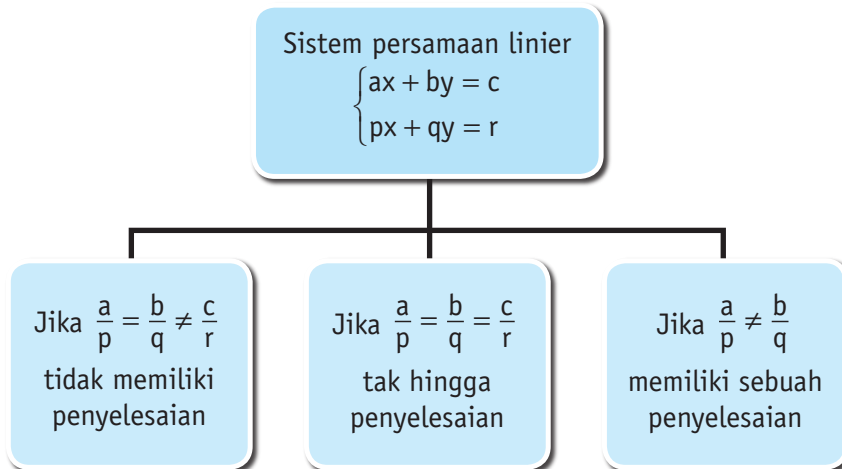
Sistem persamaan linier
$\begin{cases} ax + by = c \\ px + qy = r \end{cases}$

Jika $\frac{a}{p} = \frac{b}{q} \neq \frac{c}{r}$
tidak memiliki penyelesaian

Jika $\frac{a}{p} = \frac{b}{q} = \frac{c}{r}$
tak hingga penyelesaian

Jika $\frac{a}{p} \neq \frac{b}{q}$
memiliki sebuah penyelesaian